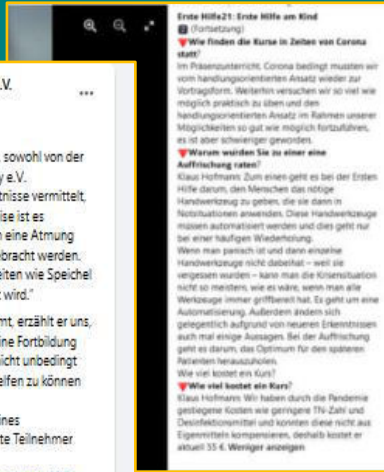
Erste Hilfe21: Erste Hilfe am Kind
(Fortsetzung)
Wie finden die Kurse in Zeiten von Corona statt?
Im Präsenzunterricht. Corona bedingt mussten wir vom handlungsorientierten Ansatz wieder zur Vortragsform. Weiterhin versuchen wir so viel wie möglich praktisch zu üben und den handlungsorientierten Ansatz im Rahmen unserer Möglichkeiten so gut wie möglich fortzuführen, es ist aber schwieriger geworden.
Warum würden Sie zu einer eine Auffrischung raten?
Klaus Hofmann: Zum einen geht es bei der Ersten Hilfe darum, den Menschen das nötige Handwerkszeug zu geben, die sie dann in Notsituationen anwenden. Diese Handwerkzeuge müssen automatisiert werden und dies geht nur bei einer häufigen Wiederholung.
Wenn man panisch ist und dann einzelne Handwerkzeuge nicht dabeihat – weil sie vergessen wurden – kann man die Krisensituation nicht so meistern, wie es wäre, wenn man alle Werkzeuge immer griffbereit hat. Es geht um eine Automatisierung. Außerdem ändern sich gelegentlich aufgrund von neueren Erkenntnissen auch mal einige Aussagen. Bei der Auffrischung geht es darum, das Optimum für den späteren Patienten herauszuholen.
Wie viel kostet ein Kurs?
Wie viel kostet ein Kurs?
Klaus Hofmann: Wir haben durch die Pandemie gestiegene Kosten wie geringere TN-Zahl und Desinfektionsmittel und konnten diese nicht aus Eigenmitteln kompensieren, deshalb kostet er aktuell 35 €. Weniger anzeigen

e.V.
...
sowohl von der
y e.V.
tnisse vermittelt,
ise ist es
eine Atmung
bracht werden.
eiten wie Speichel
t wird."
mt, erzählt er uns,
ine Fortbildung
icht unbedingt
elfen zu können
ines
te Teilnehmer